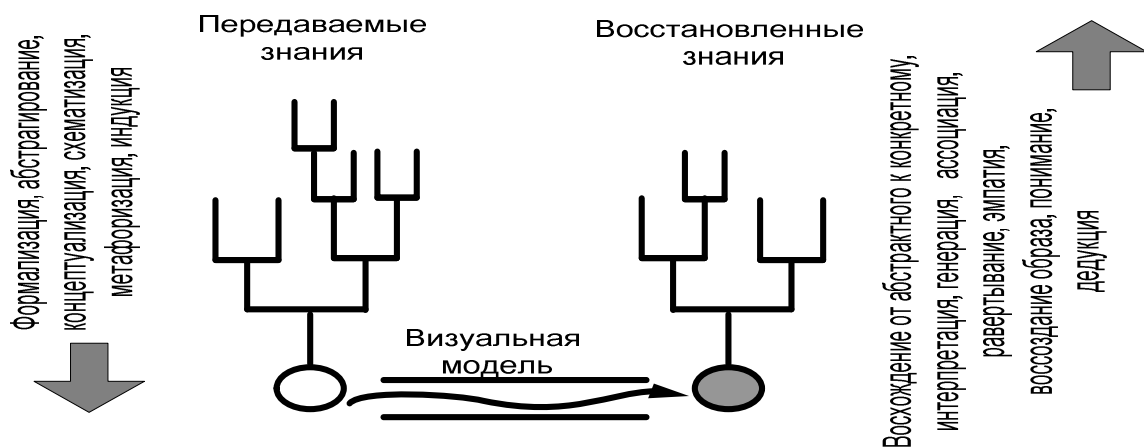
Формализация, абстрагирование, концептуализация, схематизация, метафоризация, индукция

Передаваемые знания

Восстановленные знания

Визуальная модель

Восхождение от абстрактного к конкретному, интерпретация, генерация, ассоциация, развертывание, эмпатия, воссоздание образа, понимание, дедукция